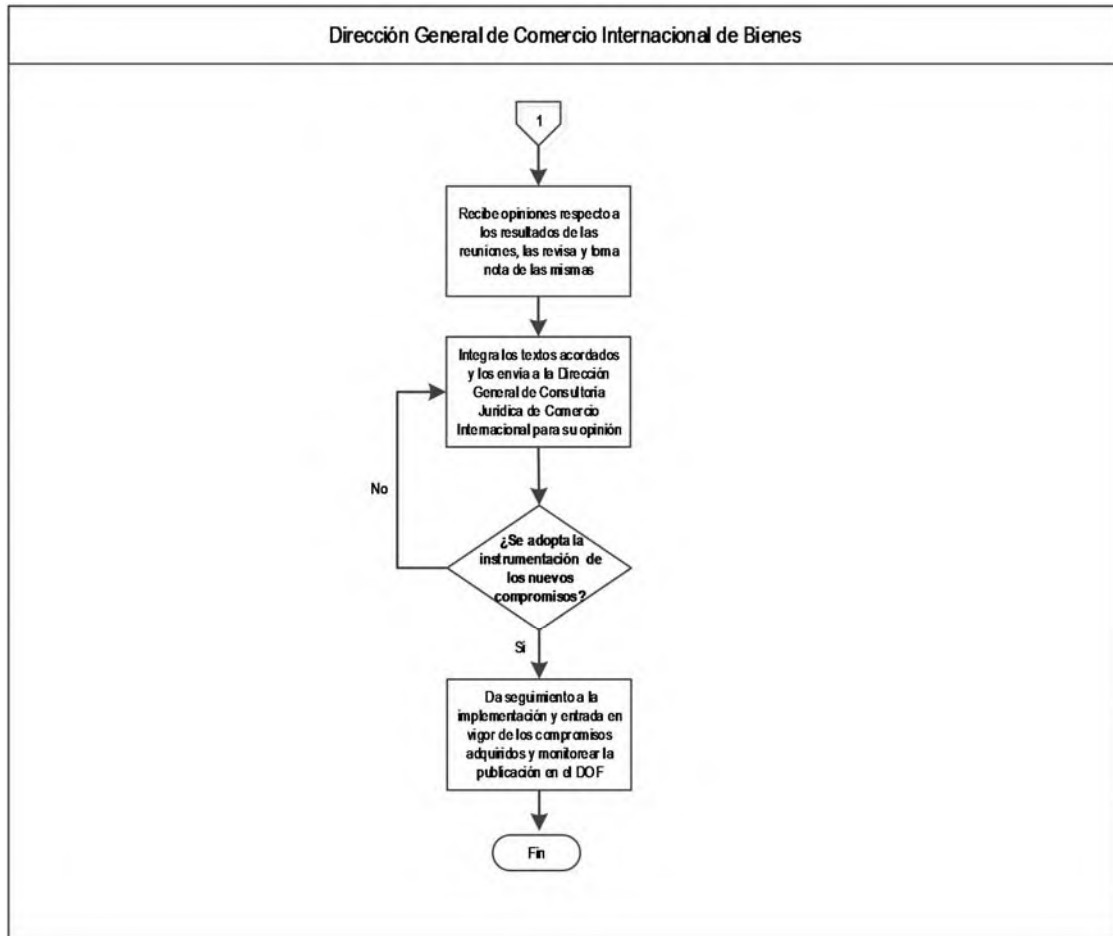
Dirección General de Comercio Internacional de Bienes

1

Recibe opiniones respecto a los resultados de las reuniones, las revisa y toma nota de las mismas

Integra los textos acordados y los envia a la Dirección General de Consultoria Juridica de Comercio Internacional para su opinión

No

¿Se adopta la instrumentación de los nuevos compromisos?

Sí

Da seguimiento a la implementación y entrada en vigor de los compromisos adquiridos y monitorear la publicación en el DOF

Fin